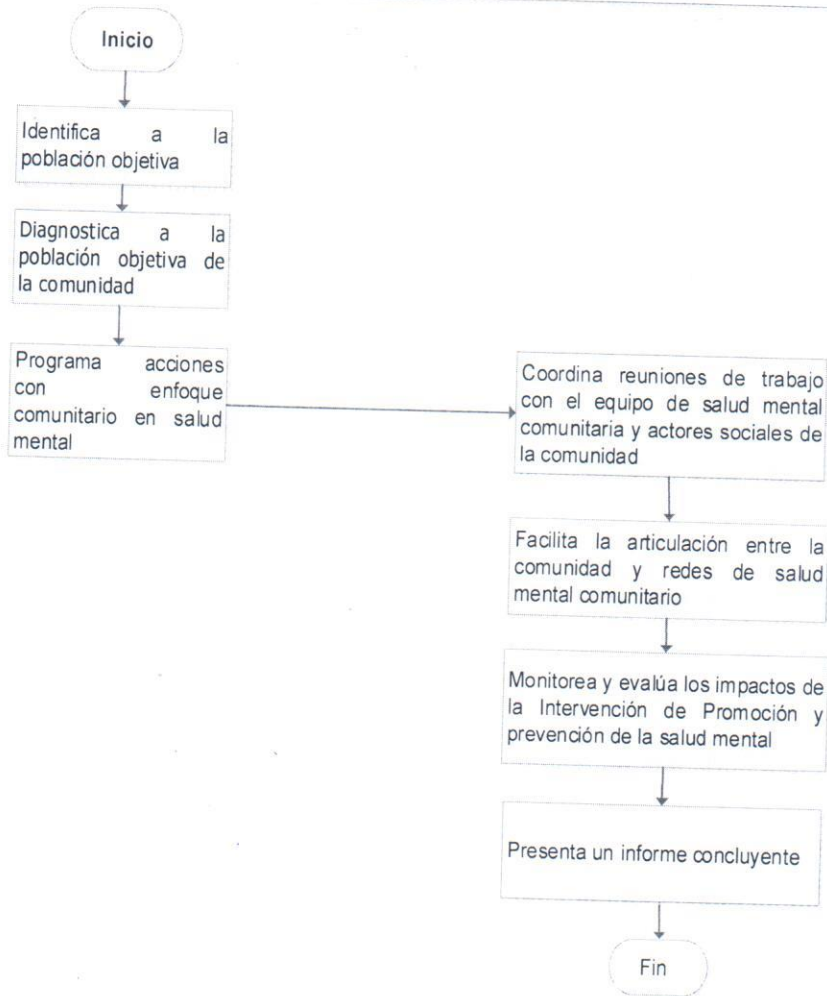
Inicio

Identifica a la población objetiva

Diagnostica a la población objetiva de la comunidad

Programa acciones con enfoque comunitario en salud mental

Coordina reuniones de trabajo con el equipo de salud mental comunitaria y actores sociales de la comunidad

Facilita la articulación entre la comunidad y redes de salud mental comunitario

Monitorea y evalúa los impactos de la Intervención de Promoción y prevención de la salud mental

Presenta un informe concluyente

Fin